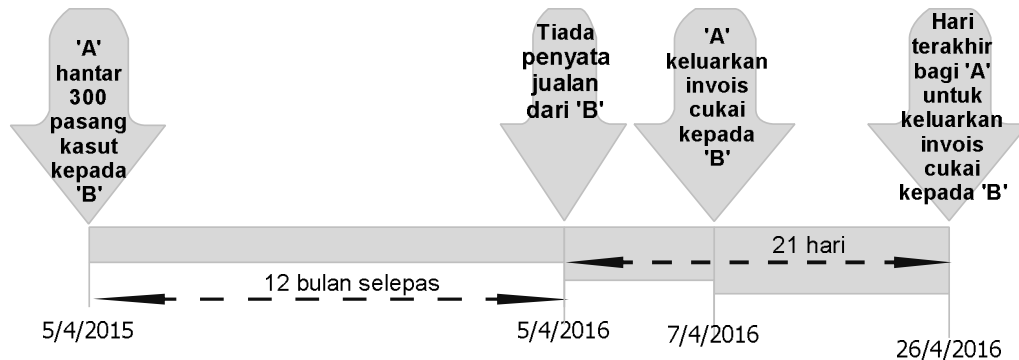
'A' hantar 300 pasang kasut kepada 'B'

Tiada penyata jualan dari 'B'

'A' keluarkan invois cukai kepada 'B'

Hari terakhir bagi 'A' untuk keluarkan invois cukai kepada 'B'

21 hari

12 bulan selepas

5/4/2015

5/4/2016

7/4/2016

26/4/2016